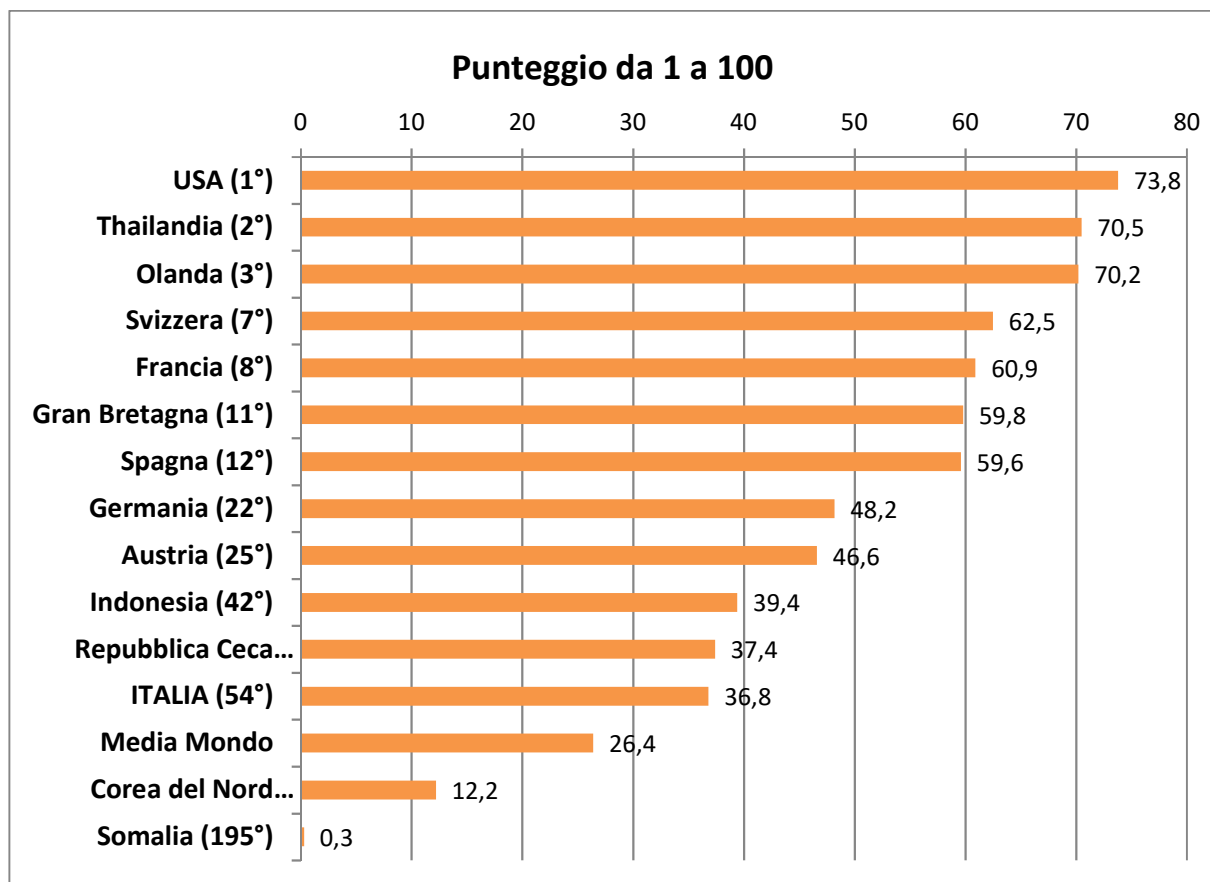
Punteggio da 1 a 100

0 10 20 30 40 50 60 70 80

| | |
|---|---|
| USA (1°) | 73,8 |
| Thailandia (2°) | 70,5 |
| Olanda (3°) | 70,2 |
| Svizzera (7°) | 62,5 |
| Francia (8°) | 60,9 |
| Gran Bretagna (11°) | 59,8 |
| Spagna (12°) | 59,6 |
| Germania (22°) | 48,2 |
| Austria (25°) | 46,6 |
| Indonesia (42°) | 39,4 |
| Repubblica Ceca… | 37,4 |
| ITALIA (54°) | 36,8 |
| Media Mondo | 26,4 |
| Corea del Nord… | 12,2 |
| Somalia (195°) | 0,3 |